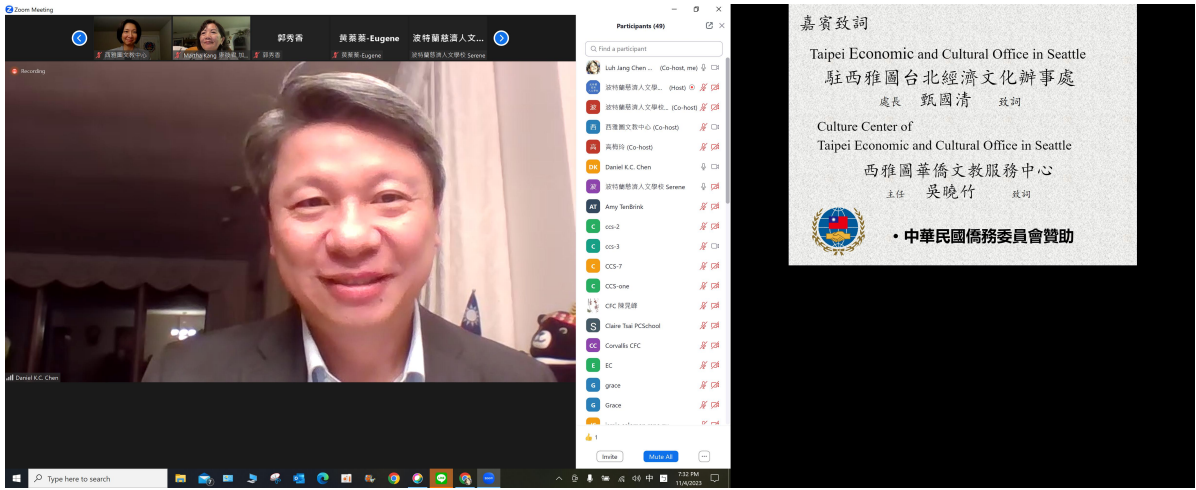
Zoom Meeting

西雅圖文教中心

Martha Kang 康美龍 加...

郭秀香

郭秀香

黃翠蓁-Eugene

黃翠蓁-Eugene

波特蘭慈濟人文...

波特蘭慈濟人文學校 Serene

Recording

Daniel K.C. Chen

Participants (49)

Find a participant

Luh Jang Chen ... (Co-host, me)

波特蘭慈濟人文學... (Host)

波特蘭慈濟人文學校... (Co-host)

西雅圖文教中心 (Co-host)

黃菊玲 (Co-host)

DK Daniel K.C. Chen

波特蘭慈濟人文學校 Serene

AT Amy TenBrink

C ccs-2

C ccs-3

C CCS-7

C CCS-one

CFC 陳晃輝

S Claire Tsai PCSchool

CC Corvallis CFC

E EC

G grace

G Grace

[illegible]

1

Invite

Mute All

...

Type here to search

中

7:32 PM
11/4/2023

嘉賓致詞

Taipei Economic and Cultural Office in Seattle

駐西雅圖台北經濟文化辦事處

處長 甄國清 致詞

Culture Center of
Taipei Economic and Cultural Office in Seattle

西雅圖華僑文教服務中心

主任 吳曉竹 致詞

• 中華民國僑務委員會贊助